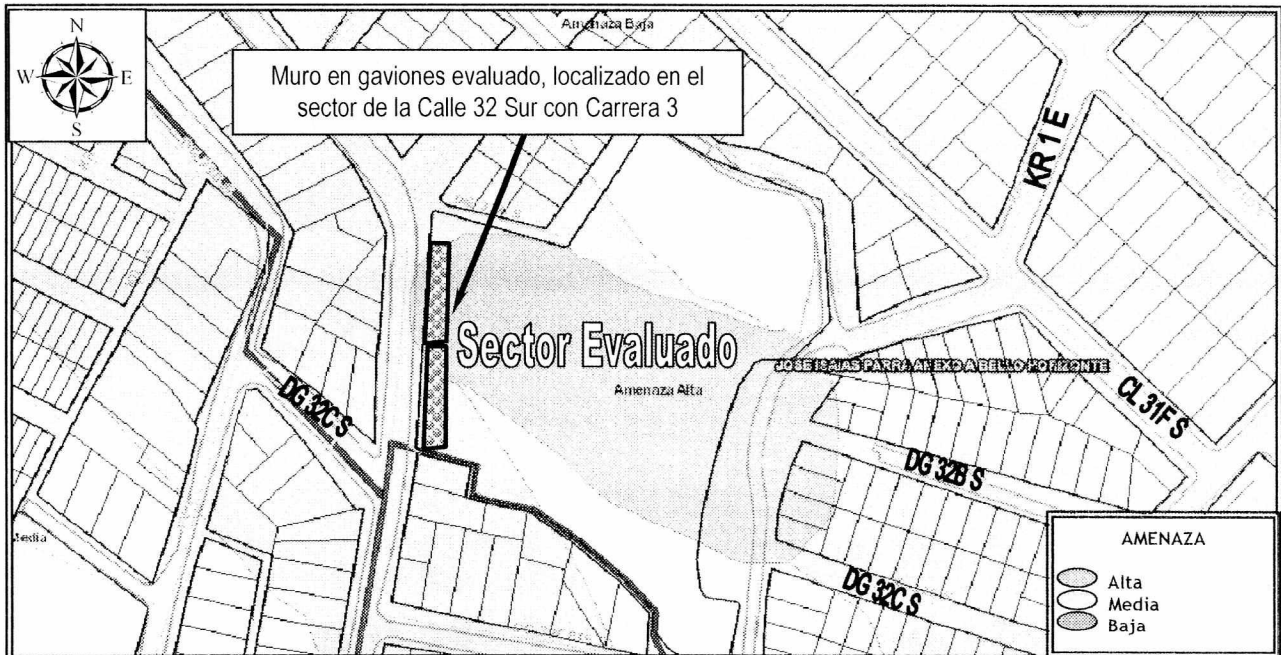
N
W
E
S

Amenaza Baja

Muro en gaviones evaluado, localizado en el sector de la Calle 32 Sur con Carrera 3

KR 1 E

Sector Evaluado

JOSE ISAIAS PARRA ANEXO A BELLO HORIZONTE

Amenaza Alta

CL 31F S

DG 32C S

DG 32B S

DG 32C S

Media

AMENAZA
Alta
Media
Baja